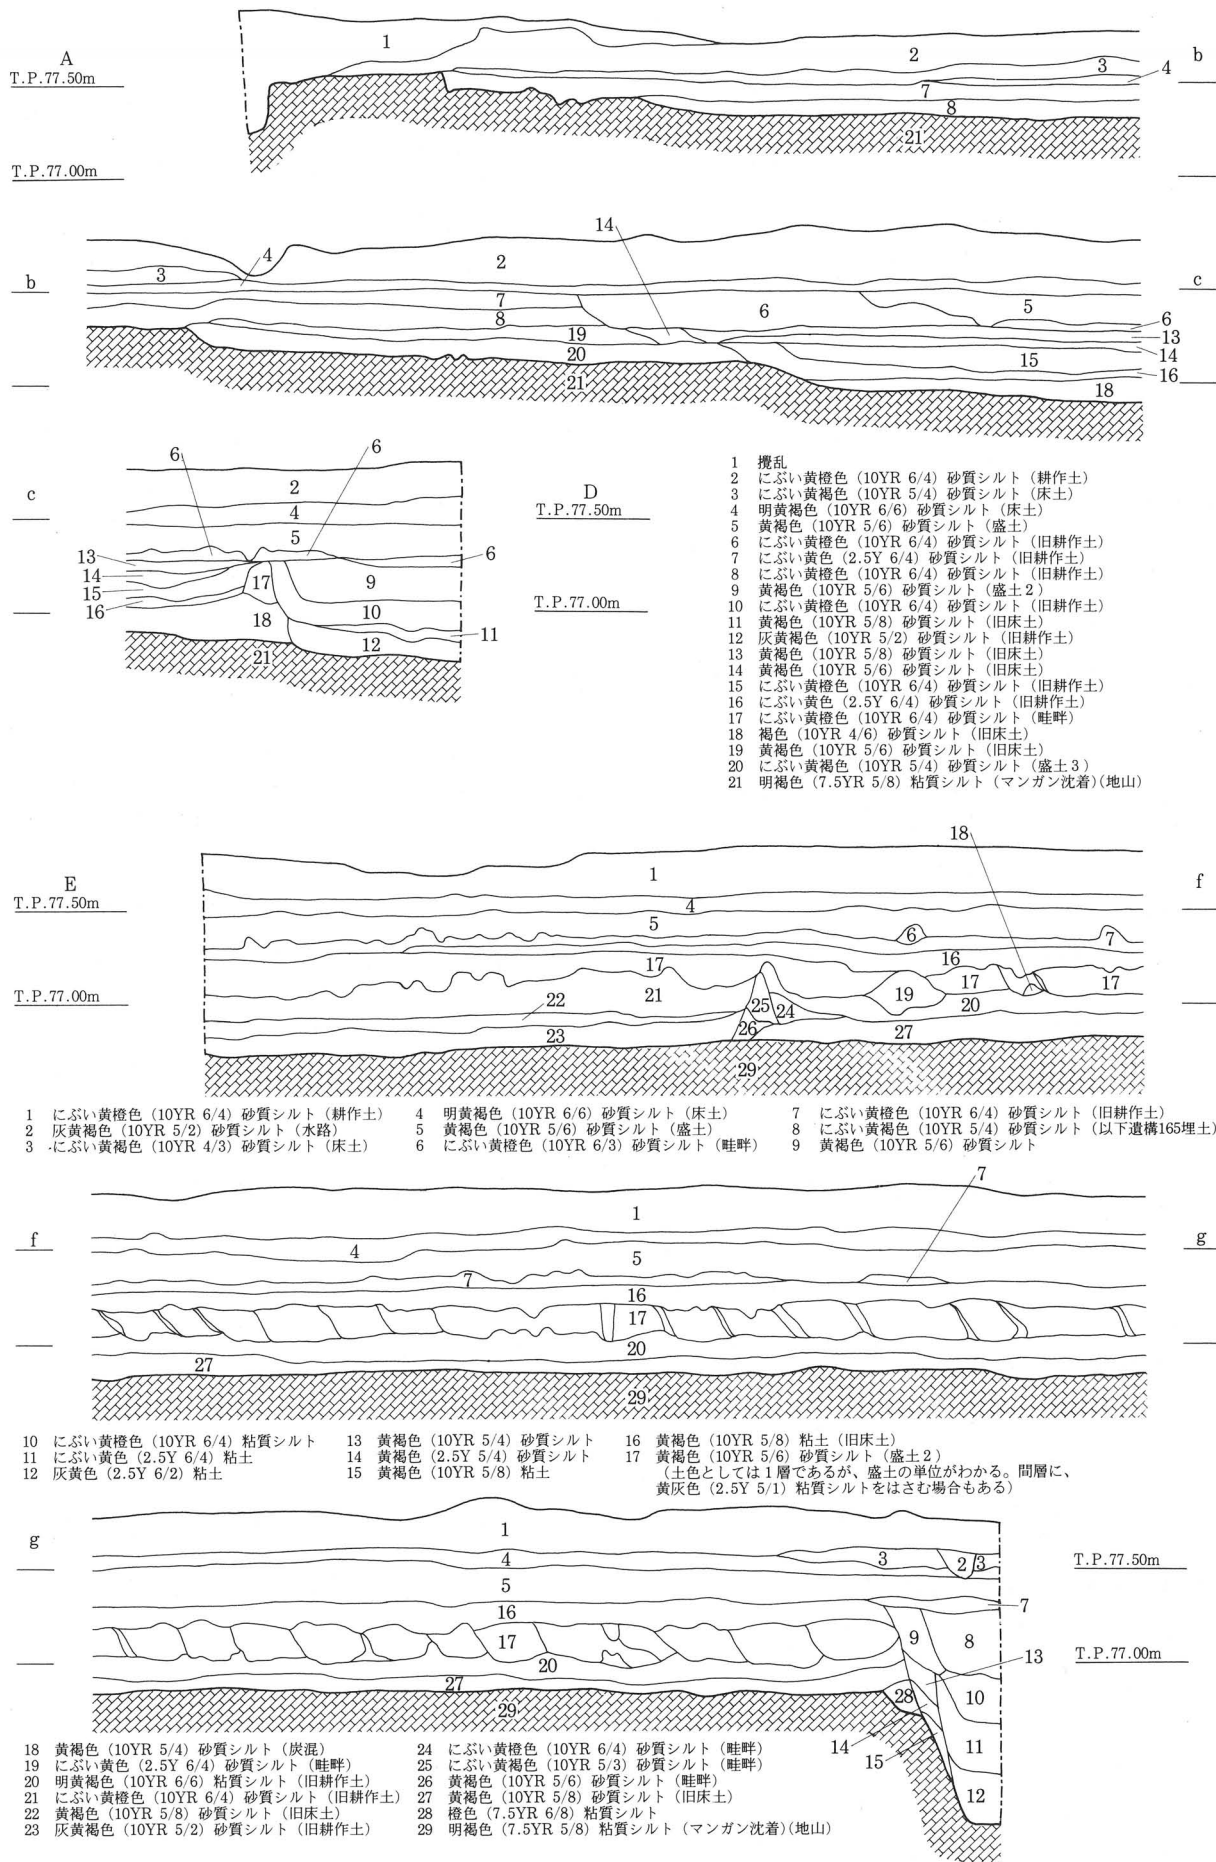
A
T.P.77.50m

T.P.77.00m

1
2
3
4
7
8
21

b

b

14
4
3
2
7
6
5
8
19
6
13
20
14
15
21
16
18

c

c

6
6
2
4
5
13
6
14
17
9
15
16
10
18
11
12
21

D
T.P.77.50m

T.P.77.00m

1 攪乱
2 にぶい黄橙色（10YR 6/4）砂質シルト（耕作土）
3 にぶい黄褐色（10YR 5/4）砂質シルト（床土）
4 明黄褐色（10YR 6/6）砂質シルト（床土）
5 黄褐色（10YR 5/6）砂質シルト（盛土）
6 にぶい黄橙色（10YR 6/4）砂質シルト（旧耕作土）
7 にぶい黄色（2.5Y 6/4）砂質シルト（旧耕作土）
8 にぶい黄橙色（10YR 6/4）砂質シルト（旧耕作土）
9 黄褐色（10YR 5/6）砂質シルト（盛土２）
10 にぶい黄橙色（10YR 6/4）砂質シルト（旧耕作土）
11 黄褐色（10YR 5/8）砂質シルト（旧床土）
12 灰黄褐色（10YR 5/2）砂質シルト（旧耕作土）
13 黄褐色（10YR 5/8）砂質シルト（旧床土）
14 黄褐色（10YR 5/6）砂質シルト（旧床土）
15 にぶい黄橙色（10YR 6/4）砂質シルト（旧耕作土）
16 にぶい黄色（2.5Y 6/4）砂質シルト（旧耕作土）
17 にぶい黄橙色（10YR 6/4）砂質シルト（畦畔）
18 褐色（10YR 4/6）砂質シルト（旧床土）
19 黄褐色（10YR 5/6）砂質シルト（旧床土）
20 にぶい黄褐色（10YR 5/4）砂質シルト（盛土３）
21 明褐色（7.5YR 5/8）粘質シルト（マンガン沈着）（地山）

E
T.P.77.50m

T.P.77.00m

18
1
4
5
6
7
16
17
17
21
17
19
20
22
25
24
23
26
27
29

f

1 にぶい黄橙色（10YR 6/4）砂質シルト（耕作土）
2 灰黄褐色（10YR 5/2）砂質シルト（水路）
3 にぶい黄褐色（10YR 4/3）砂質シルト（床土）
4 明黄褐色（10YR 6/6）砂質シルト（床土）
5 黄褐色（10YR 5/6）砂質シルト（盛土）
6 にぶい黄橙色（10YR 6/3）砂質シルト（畦畔）
7 にぶい黄橙色（10YR 6/4）砂質シルト（旧耕作土）
8 にぶい黄褐色（10YR 5/4）砂質シルト（以下遺構165埋土）
9 黄褐色（10YR 5/6）砂質シルト

f

7
1
4
5
7
16
17
20
27
29

g

10 にぶい黄橙色（10YR 6/4）粘質シルト
11 にぶい黄色（2.5Y 6/4）粘土
12 灰黄色（2.5Y 6/2）粘土
13 黄褐色（10YR 5/4）砂質シルト
14 黄褐色（2.5Y 5/4）砂質シルト
15 黄褐色（10YR 5/8）粘土
16 黄褐色（10YR 5/8）粘土（旧床土）
17 黄褐色（10YR 5/6）砂質シルト（盛土２）
（土色としては１層であるが、盛土の単位がわかる。間層に、黄灰色（2.5Y 5/1）粘質シルトをはさむ場合もある）

g

1
4
3
2
3
5
7
16
9
8
17
13
20
27
28
10
29
14
11
15
12

T.P.77.50m

T.P.77.00m

18 黄褐色（10YR 5/4）砂質シルト（炭混）
19 にぶい黄色（2.5Y 6/4）砂質シルト（畦畔）
20 明黄褐色（10YR 6/6）粘質シルト（旧耕作土）
21 にぶい黄橙色（10YR 6/4）砂質シルト（旧耕作土）
22 黄褐色（10YR 5/8）砂質シルト（旧床土）
23 灰黄褐色（10YR 5/2）砂質シルト（旧耕作土）
24 にぶい黄橙色（10YR 6/4）砂質シルト（畦畔）
25 にぶい黄褐色（10YR 5/3）砂質シルト（畦畔）
26 黄褐色（10YR 5/6）砂質シルト（畦畔）
27 黄褐色（10YR 5/8）砂質シルト（旧床土）
28 橙色（7.5YR 6/8）粘質シルト
29 明褐色（7.5YR 5/8）粘質シルト（マンガン沈着）（地山）